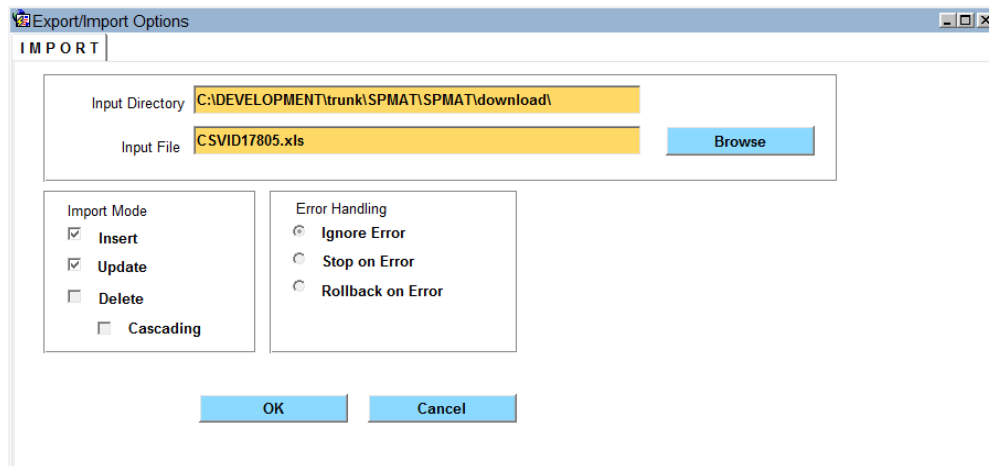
Export/Import Options

IMPORT

Input Directory C:\DEVELOPMENT\trunk\SPMAT\SPMAT\download\

Input File CSVID17805.xls

Browse

Import Mode

Insert

Update

Delete

Cascading

Error Handling

Ignore Error

Stop on Error

Rollback on Error

OK

Cancel